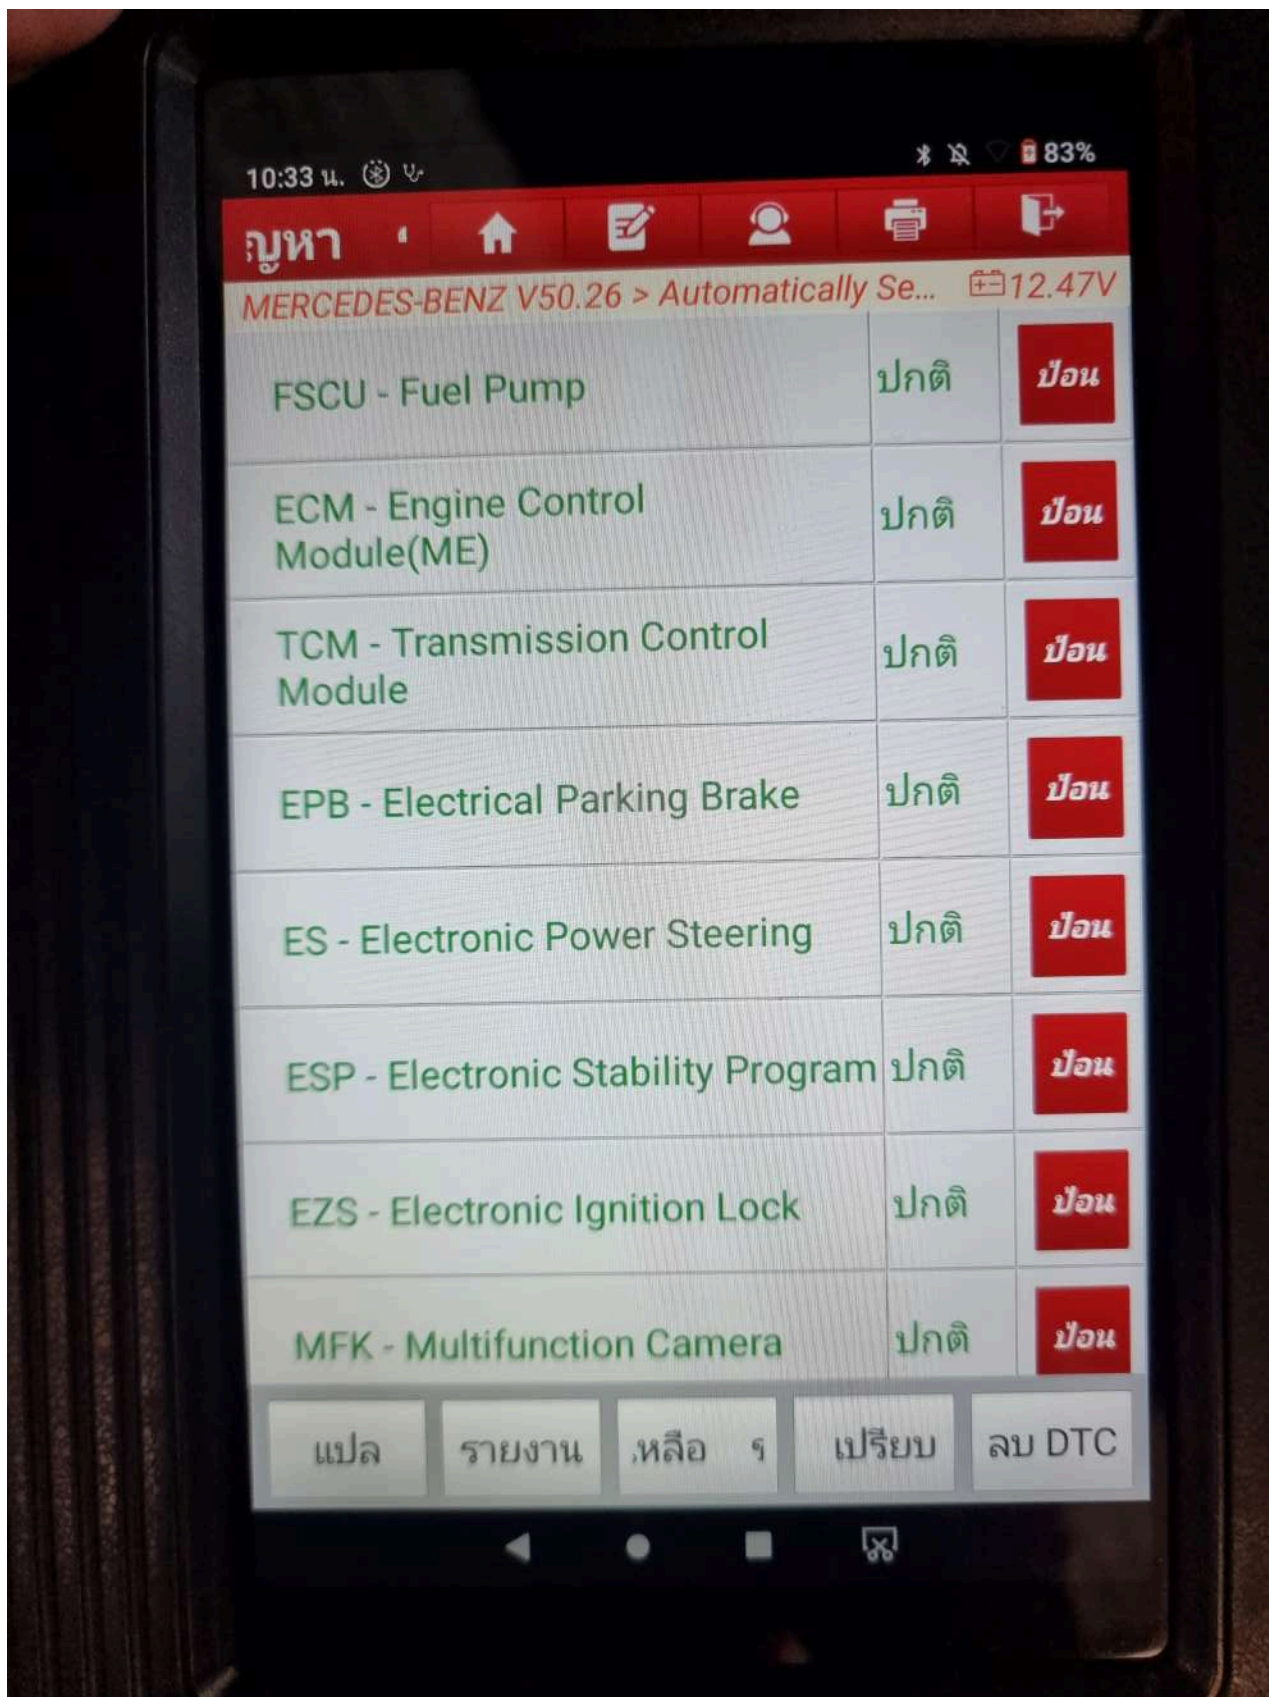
10:33 น.

83%

ญหา

MERCEDES-BENZ V50.26 > Automatically Se...

12.47V

| | | |
|---|---|---|
| FSCU - Fuel Pump | ปกติ | ป้อน |
| ECM - Engine Control Module(ME) | ปกติ | ป้อน |
| TCM - Transmission Control Module | ปกติ | ป้อน |
| EPB - Electrical Parking Brake | ปกติ | ป้อน |
| ES - Electronic Power Steering | ปกติ | ป้อน |
| ESP - Electronic Stability Program | ปกติ | ป้อน |
| EZS - Electronic Ignition Lock | ปกติ | ป้อน |
| MFK - Multifunction Camera | ปกติ | ป้อน |

แปล

รายงาน

.หลือ ร

เปรียบ

ลบ DTC